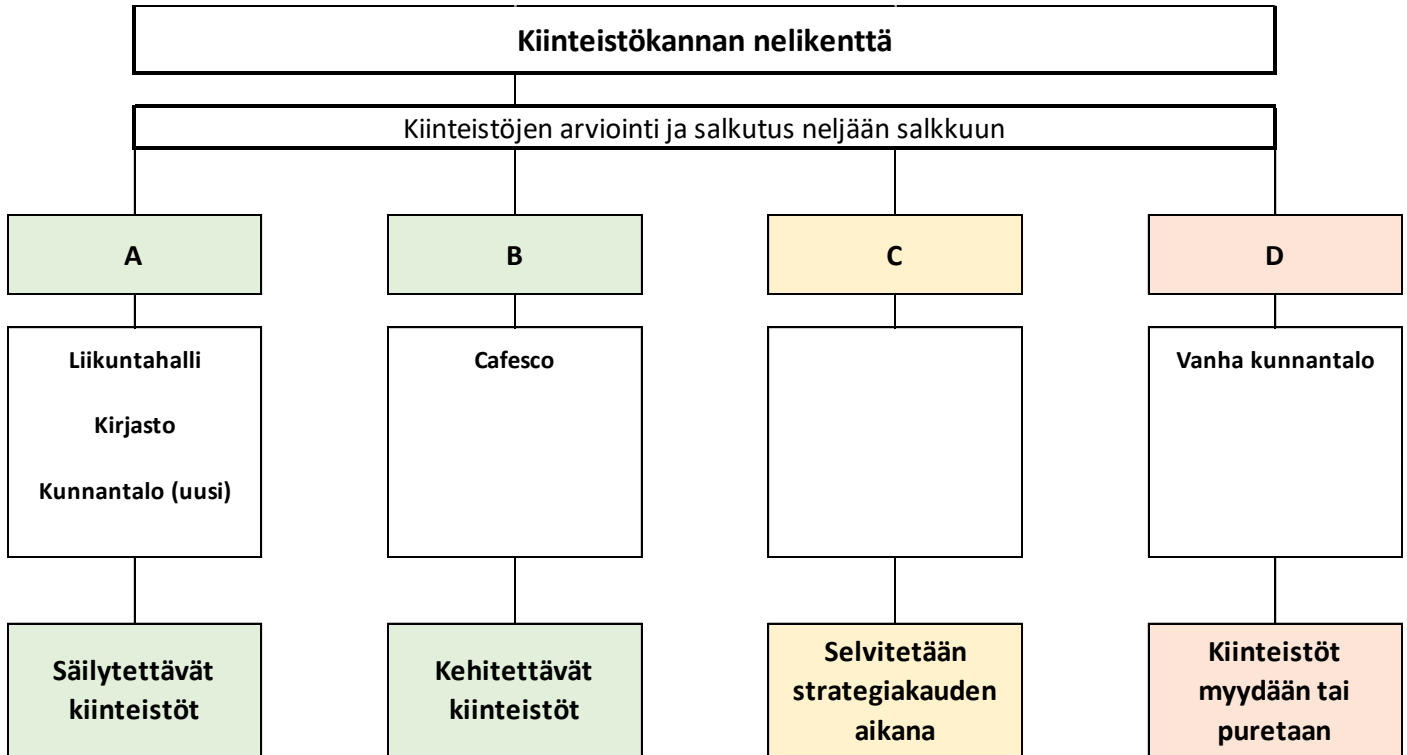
Kiinteistökannan nelikenttä

Kiinteistöjen arviointi ja salkutus neljään salkkuun

A

Liikuntahalli

Kirjasto

Kunnantalo (uusi)

Säilytettävät kiinteistöt

B

Cafesco

Kehitettävät kiinteistöt

C

Selvitetään strategiakauden aikana

D

Vanha kunnantalo

Kiinteistöt myydään tai puretaan